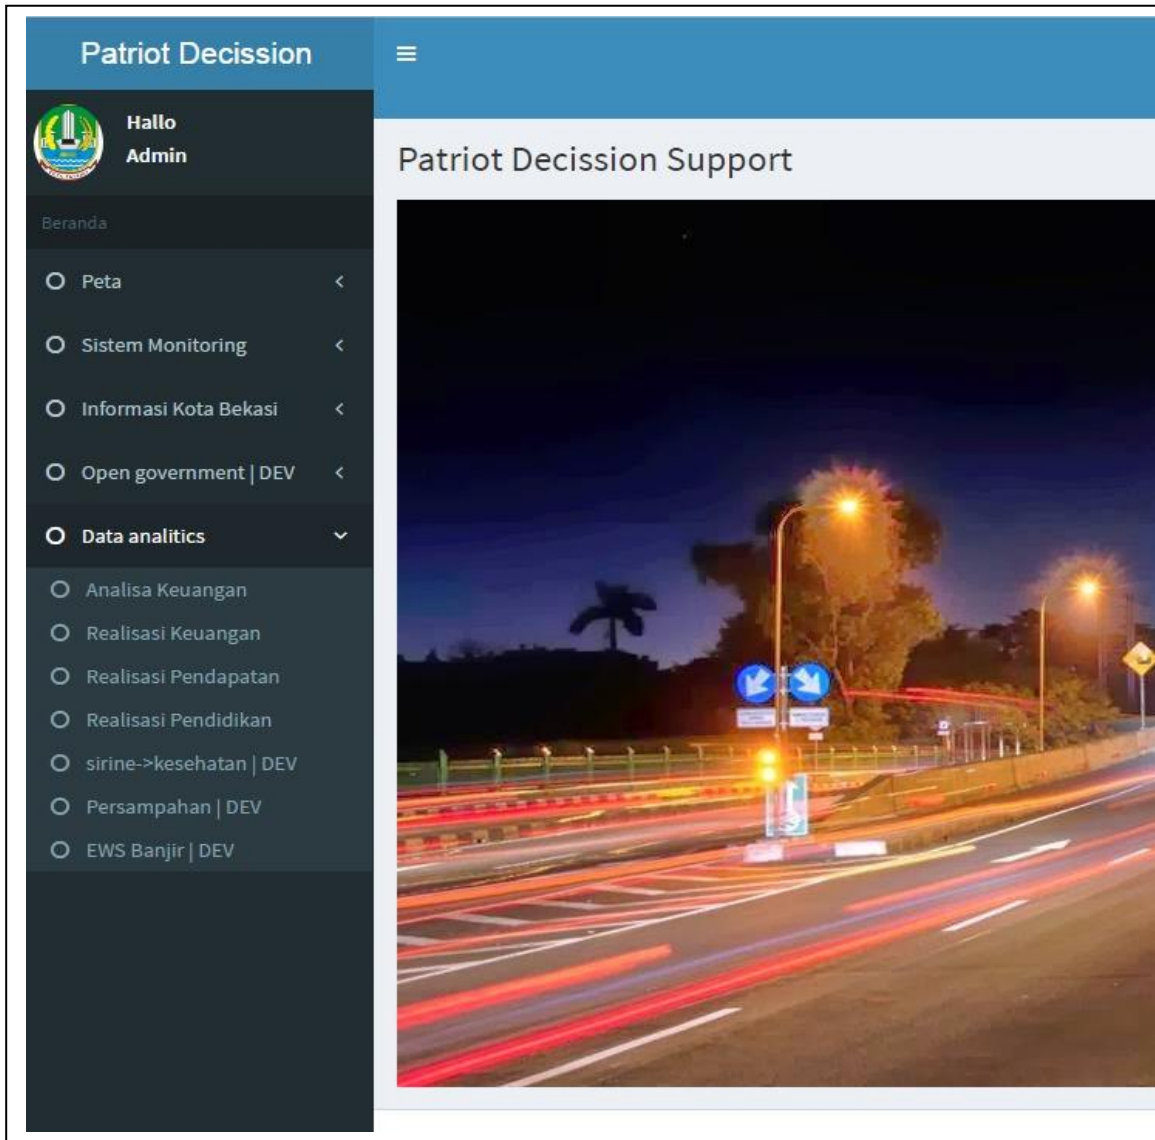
Patriot Decission

≡

Hallo
Admin

Beranda

Peta

Sistem Monitoring

Informasi Kota Bekasi

Open government | DEV

Data analitics

Analisa Keuangan

Realisasi Keuangan

Realisasi Pendapatan

Realisasi Pendidikan

sirine->kesehatan | DEV

Persampahan | DEV

EWS Banjir | DEV

Patriot Decission Support